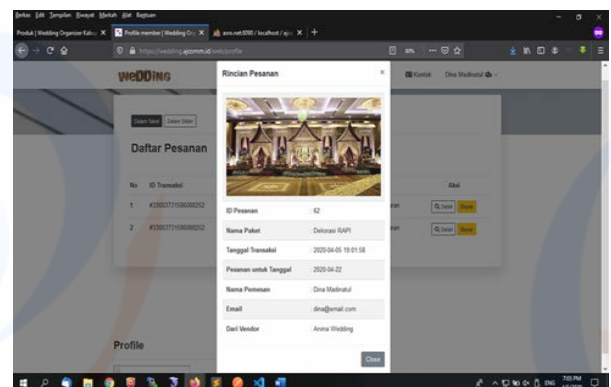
Berkas Edit Tampilan Riwayat Markah Alat Bantuan

Produk | Wedding Organizer Kab... ×
Profile member | Wedding Or... ×
aws.net.6090 / localhost / ... ×
+

https://wedding.ajcomm.id/web/profile

WeDDING

Kontak
Dina Madinatul

Dalam Tabel
Dalam Slider

Daftar Pesanan

| No | ID Transaksi | | Aksi |
|---|---|---|---|
| 1 | #1580373158686252 | ran | Detail Bayar |
| 2 | #1580373158686252 | ran | Detail Bayar |

Profile

Rincian Pesanan
×

| | |
|---|---|
| ID Pesanan | 62 |
| Nama Paket | Dekorasi RAPI |
| Tanggal Transaksi | 2020-04-05 15:01:58 |
| Pesanan untuk Tanggal | 2020-04-22 |
| Nama Pemesan | Dina Madinatul |
| Email | dina@gmail.com |
| Dari Vendor | Amma Wedding |

Close

ENG
7:03 PM
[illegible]